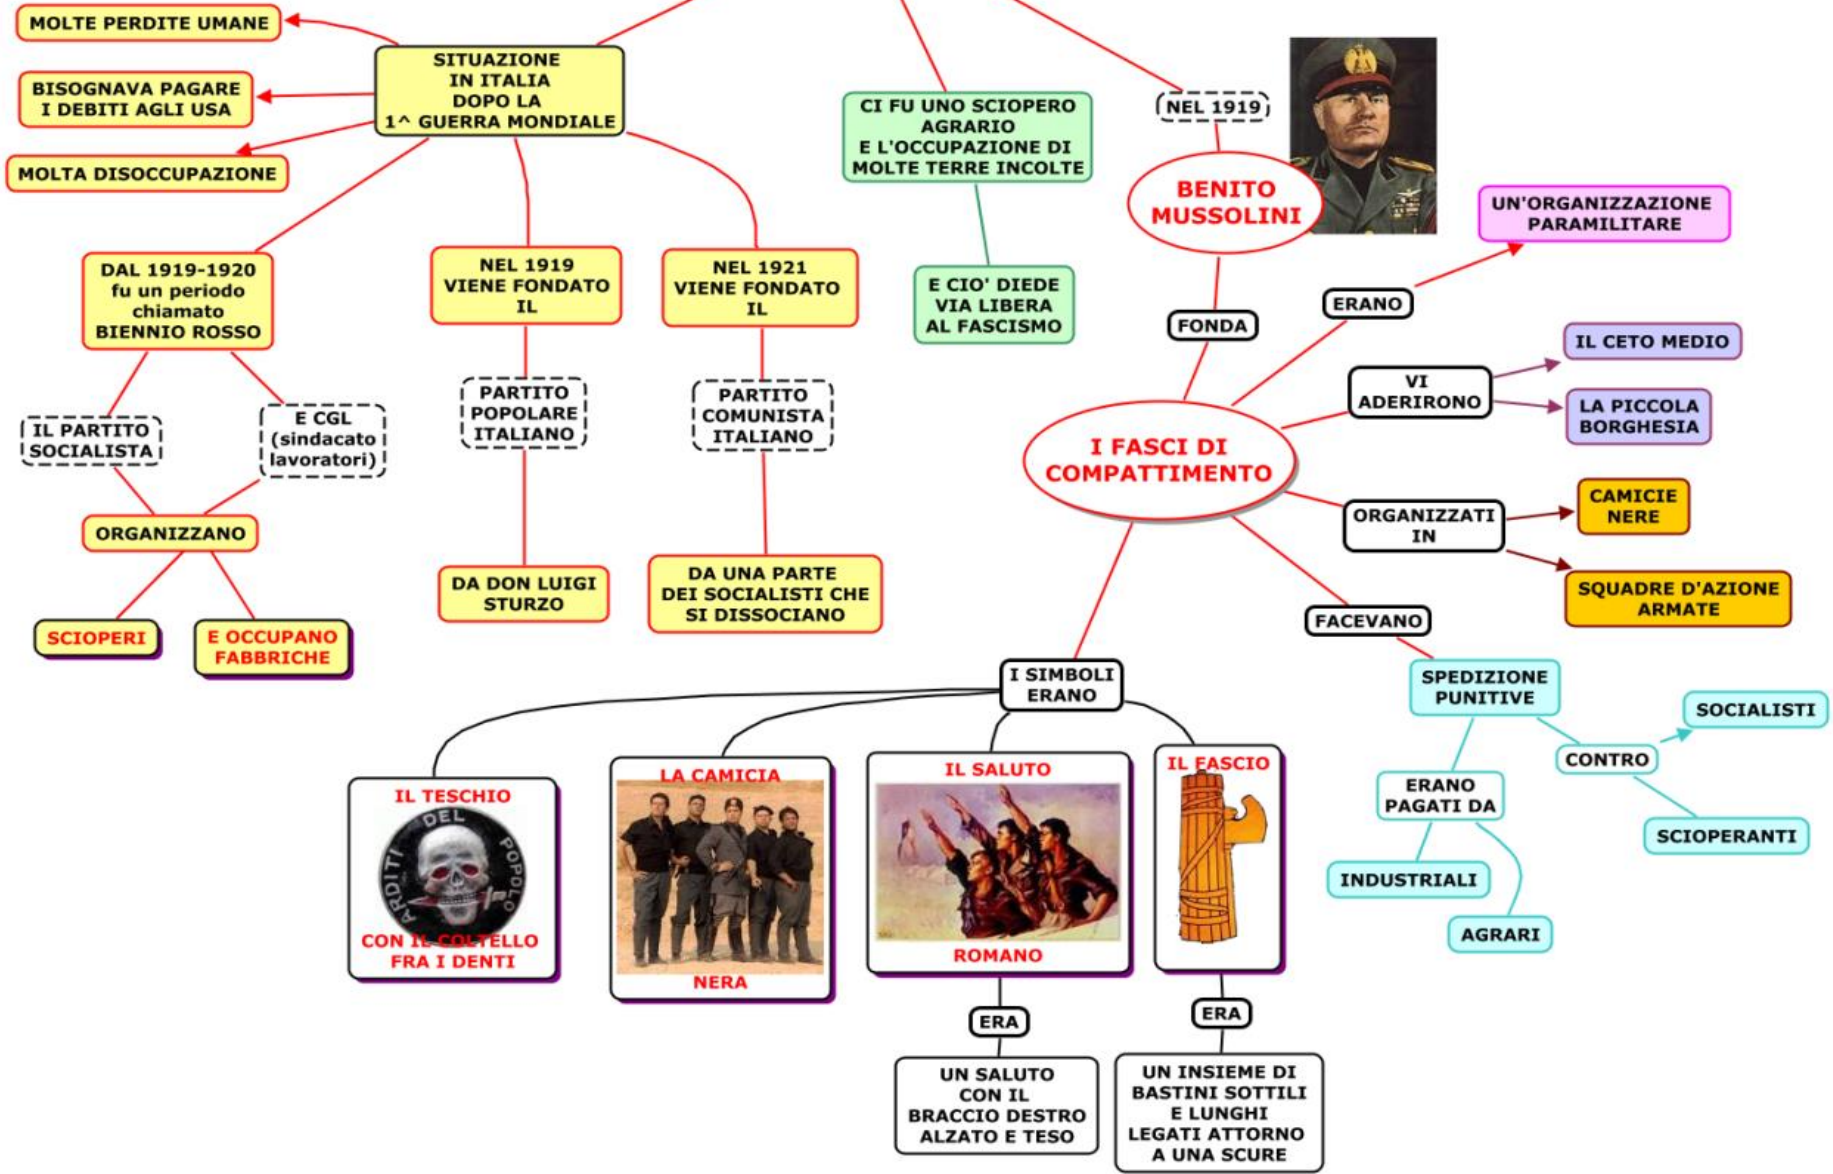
MOLTE PERDITE UMANE

BISOGNAVA PAGARE I DEBITI AGLI USA

MOLTA DISOCCUPAZIONE

SITUAZIONE IN ITALIA DOPO LA 1^ GUERRA MONDIALE

DAL 1919-1920 fu un periodo chiamato BIENNIO ROSSO

IL PARTITO SOCIALISTA

E CGL (sindacato lavoratori)

ORGANIZZANO

SCIOPERI

E OCCUPANO FABBRICHE

NEL 1919 VIENE FONDATO IL

PARTITO POPOLARE ITALIANO

DA DON LUIGI STURZO

NEL 1921 VIENE FONDATO IL

PARTITO COMUNISTA ITALIANO

DA UNA PARTE DEI SOCIALISTI CHE SI DISSOCIANO

CI FU UNO SCIOPERO AGRARIO E L'OCCUPAZIONE DI MOLTE TERRE INCOLTE

E CIO' DIEDE VIA LIBERA AL FASCISMO

NEL 1919

BENITO MUSSOLINI

FONDA

I FASCI DI COMPATTIMENTO

ERANO

UN'ORGANIZZAZIONE PARAMILITARE

VI ADERIRONO

IL CETO MEDIO

LA PICCOLA BORGHESIA

ORGANIZZATI IN

CAMICIE NERE

SQUADRE D'AZIONE ARMATE

FACEVANO

SPEDIZIONE PUNITIVE

CONTRO

SOCIALISTI

SCIOPERANTI

ERANO PAGATI DA

INDUSTRIALI

AGRARI

I SIMBOLI ERANO

IL TESCHIO

ARDITI DEL POPOLO

CON IL COLTELLO FRA I DENTI

LA CAMICIA

NERA

IL SALUTO

ROMANO

ERA

UN SALUTO CON IL BRACCIO DESTRO ALZATO E TESO

IL FASCIO

ERA

UN INSIEME DI BASTINI SOTTILI E LUNGHI LEGATI ATTORNO A UNA SCURE